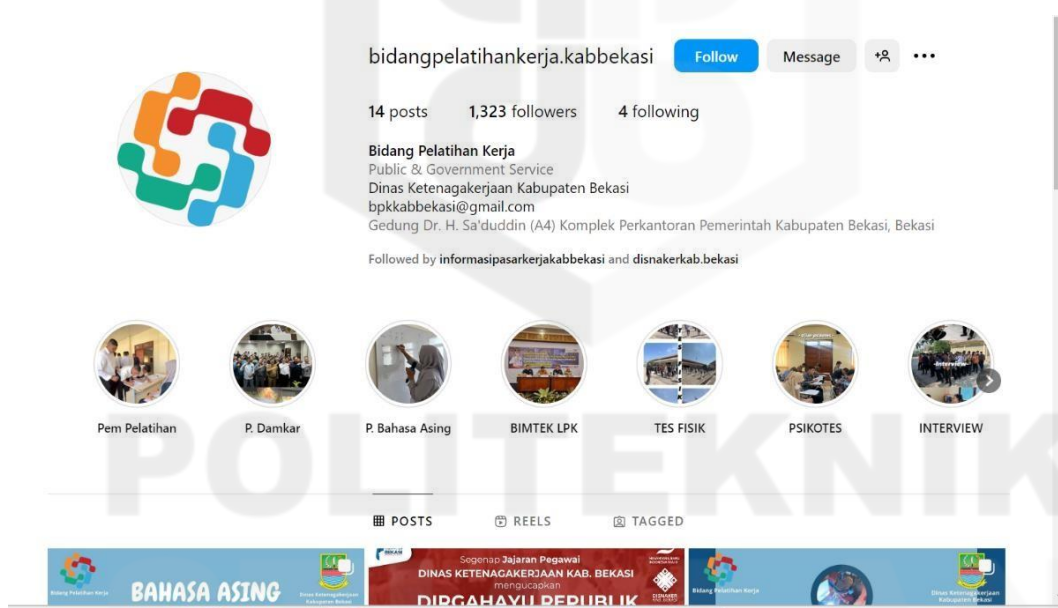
bidangpelatihankerja.kabbekasi Follow Message

14 posts 1,323 followers 4 following

Bidang Pelatihan Kerja
Public & Government Service
Dinas Ketenagakerjaan Kabupaten Bekasi
bpkkabbekasi@gmail.com
Gedung Dr. H. Sa'duddin (A4) Komplek Perkantoran Pemerintah Kabupaten Bekasi, Bekasi

Followed by informasipasarkerjakabbekasi and disnakerkab.bekasi

Pem Pelatihan
P. Damkar
P. Bahasa Asing
BIMTEK LPK
TES FISIK
PSIKOTES
INTERVIEW

POSTS REELS TAGGED

Bidang Pelatihan Kerja BAHASA ASING Dinas Ketenagakerjaan Kabupaten Bekasi

Segenap Jajaran Pegawai DINAS KETENAGAKERJAAN KAB. BEKASI mengucapkan DIRGAHAYU REPUBLIK

Bidang Pelatihan Kerja Dinas Ketenagakerjaan Kabupaten Bekasi

POLITEKNIK